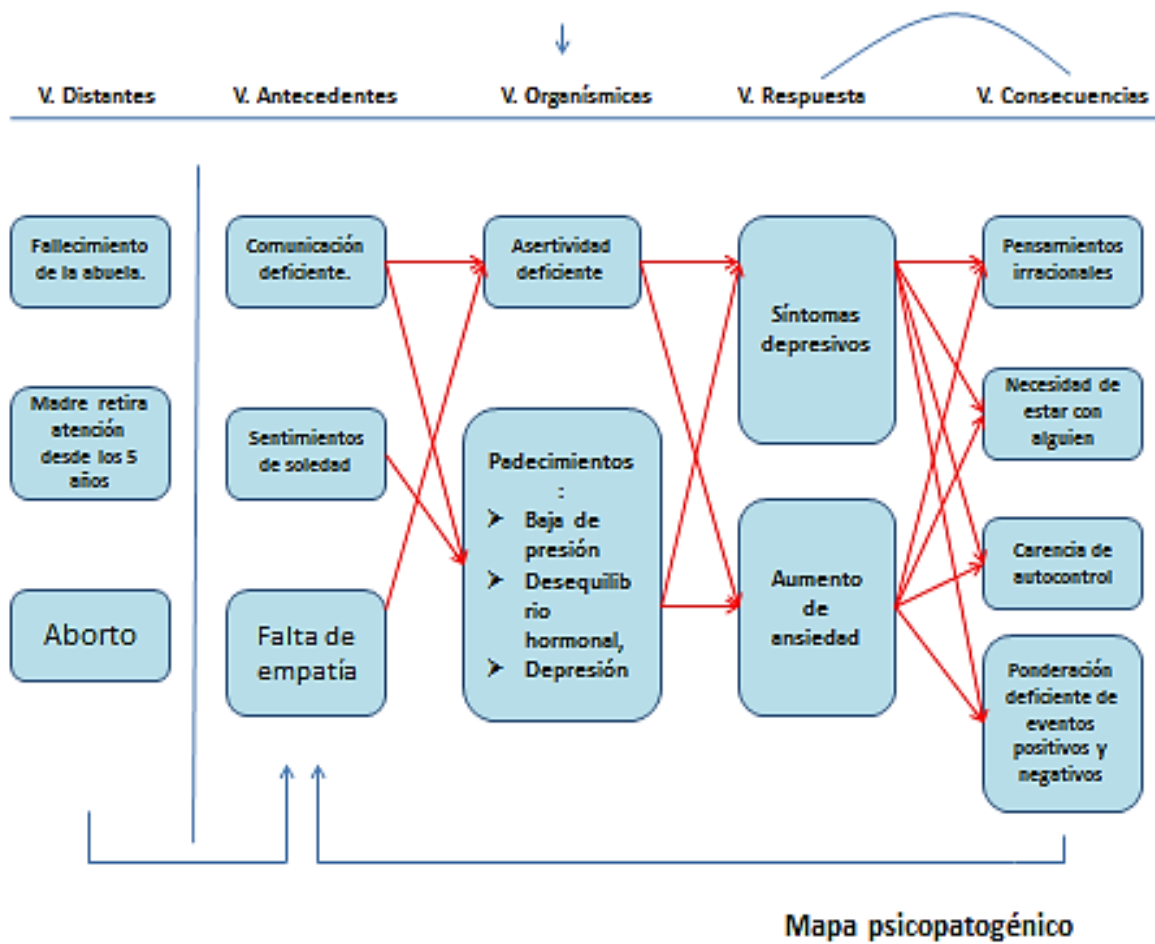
V. Distantes

V. Antecedentes

V. Organísmicas

V. Respuesta

V. Consecuencias

Fallecimiento de la abuela.

Madre retira atención desde los 5 años

Aborto

Comunicación deficiente.

Sentimientos de soledad

Falta de empatía

Asertividad deficiente

Padecimientos :

➢ Baja de presión

➢ Desequilibrio hormonal,

➢ Depresión

Síntomas depresivos

Aumento de ansiedad

Pensamientos irracionales

Necesidad de estar con alguien

Carencia de autocontrol

Ponderación deficiente de eventos positivos y negativos

Mapa psicopatogénico